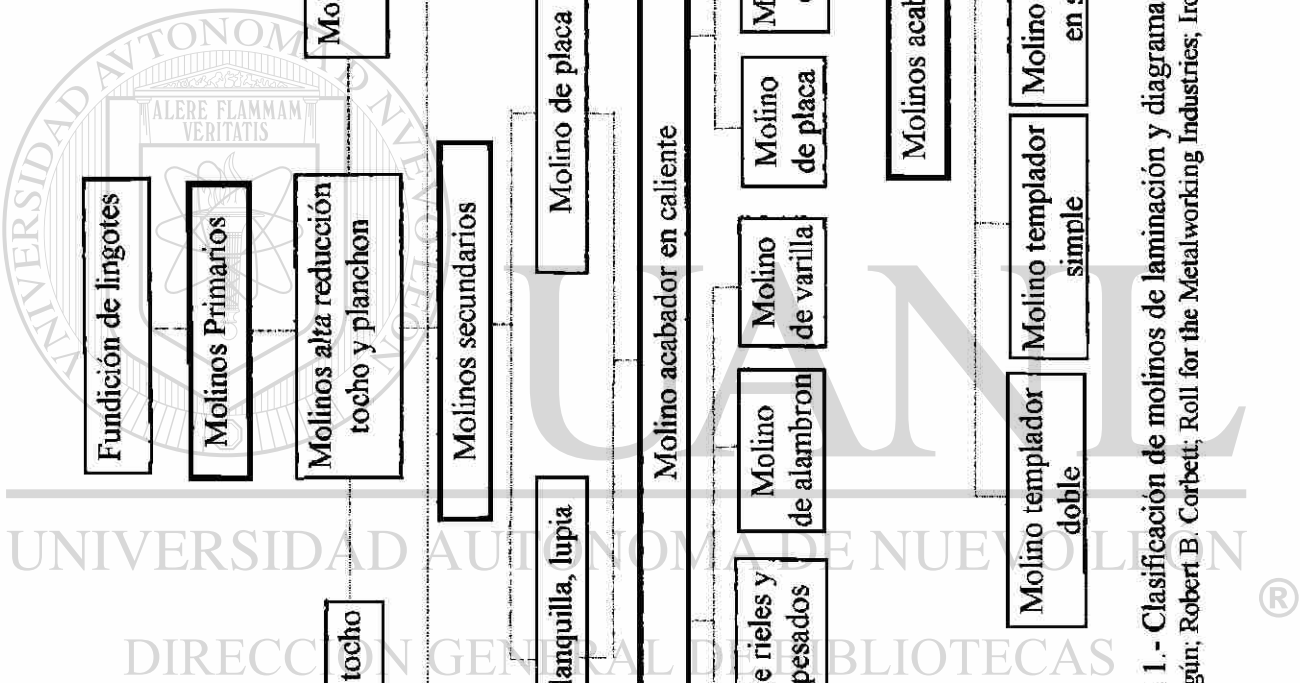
Mo

Fundición de lingotes

Molinos Primarios

Molinos alta reducción tocho y planchon

tocho

Molinos secundarios

lanquilla, lupia

Molino de placa

Molino acabador en caliente

e rieles y pesados

Molino de alambron

Molino de varilla

Molino de placa

M

Molinos acab

Molino templador doble

Molino templador simple

Molino en s

ALERE FLAMMAM VERITATIS

UNIVERSIDAD AUTÓNOMA DE NUEVO LEÓN

UANL

®

DIRECCIÓN GENERAL DE BIBLIOTECAS

1.- Clasificación de molinos de laminación y diagrama

gún; Robert B. Corbett; Roll for the Metalworking Industries; Iro